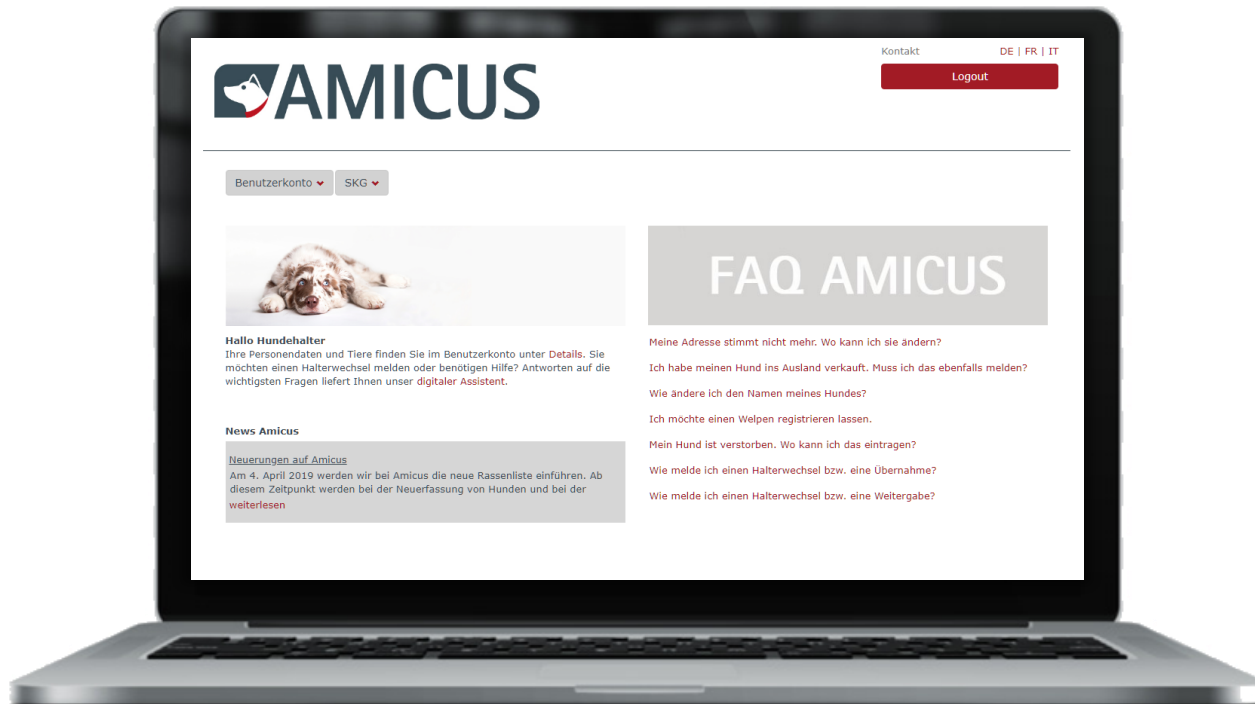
AMICUS

Kontakt DE | FR | IT

Logout

Benutzerkonto SKG

Hallo Hundehalter
Ihre Personendaten und Tiere finden Sie im Benutzerkonto unter Details. Sie möchten einen Halterwechsel melden oder benötigen Hilfe? Antworten auf die wichtigsten Fragen liefert Ihnen unser digitaler Assistent.

News Amicus

Neuerungen auf Amicus
Am 4. April 2019 werden wir bei Amicus die neue Rassenliste einführen. Ab diesem Zeitpunkt werden bei der Neuerfassung von Hunden und bei der
weiterlesen

FAQ AMICUS

Meine Adresse stimmt nicht mehr. Wo kann ich sie ändern?

Ich habe meinen Hund ins Ausland verkauft. Muss ich das ebenfalls melden?

Wie ändere ich den Namen meines Hundes?

Ich möchte einen Welpen registrieren lassen.

Mein Hund ist verstorben. Wo kann ich das eintragen?

Wie melde ich einen Halterwechsel bzw. eine Übernahme?

Wie melde ich einen Halterwechsel bzw. eine Weitergabe?